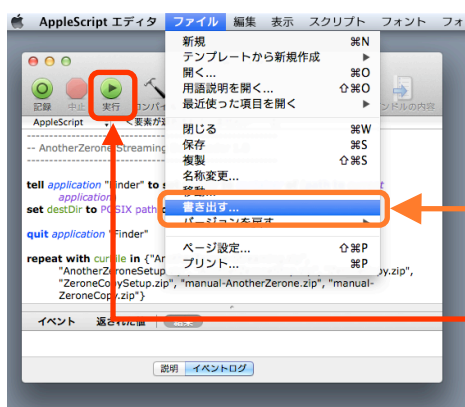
AppleScript エディタ ファイル 編集 表示 スクリプト フォント フォ

記録 中止 実行 コンパイル バンドルの内容

AppleScript <要素が

-- AnotherZerone Streaming

tell application "Finder" to s
application
set destDir to POSIX path

quit application "Finder"

repeat with curfile in {"An
"AnotherZeroneSetup
"ZeroneCopySetup.zip", "manual-AnotherZerone.zip", "manual-ZeroneCopy.zip"}

py.zip",

イベント 返された値 結果

説明 イベントログ

新規 ⌘N
テンプレートから新規作成 ▶
開く... ⌘O
用語説明を開く... ⇧⌘O
最近使った項目を開く ▶
閉じる ⌘W
保存 ⌘S
複製 ⇧⌘S
名称変更...
移動...
書き出す...
バージョンを戻す ▶
ページ設定... ⇧⌘P
プリント... ⌘P